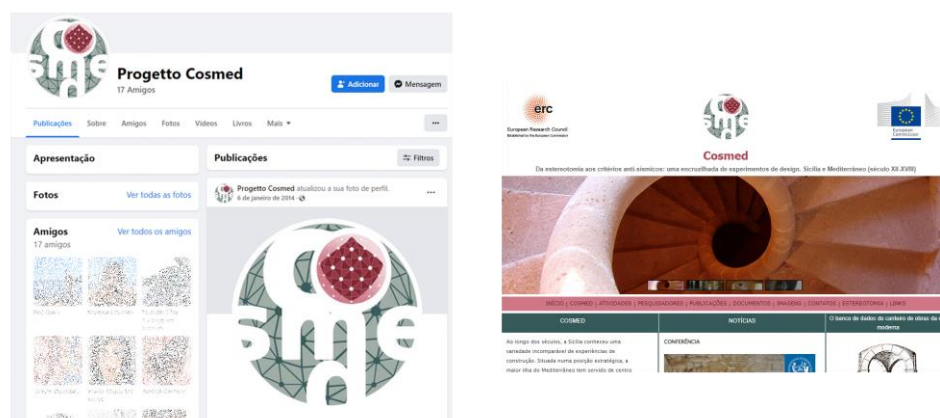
Progetto Cosmed
17 Amigos

Adicionar
Mensagem

Publicações Sobre Amigos Fotos Vídeos Livros Mais ▾

...

Apresentação

Publicações
Filtros

Fotos
Ver todas as fotos

Progetto Cosmed atualizou a sua foto de perfil.
6 de janeiro de 2014 ·

...

Amigos
Ver todos os amigos
17 amigos

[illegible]

erc
European Research Council

European Commission

Cosmed

Da estereotomia aos critérios anti-sísmicos: uma encruzilhada de experimentos de design. Sicília e Mediterrâneo (século XII-XVIII)

INÍCIO | COSMED | ATIVIDADES | PESQUISADORES | PUBLICAÇÕES | DOCUMENTOS | IMAGENS | CONTATOS | ESTEREOTOMIA | LINKS

COSMED

NOTÍCIAS

O banco de dados de canteiro de obras da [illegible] moderna

Ao longo dos séculos, a Sicília conheceu uma variedade incomparável de experiências de construção. Situada numa posição estratégica, a maior ilha do Mediterrâneo tem servido de centro

CONFERÊNCIA